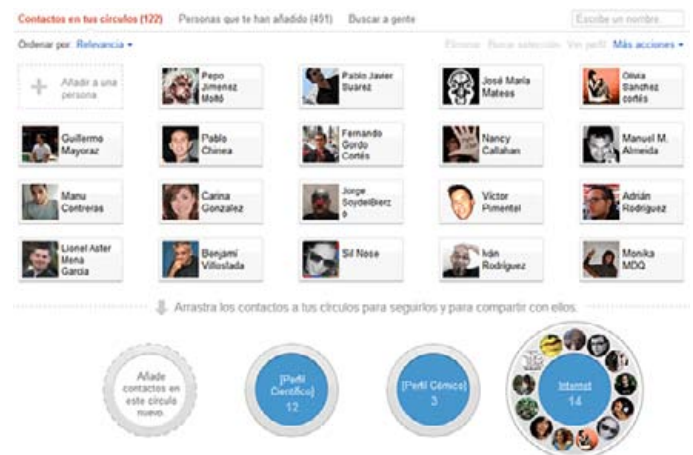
Contactos en tus círculos (122) Personas que te han añadido (451) Buscar a gente

Escribe un nombre...

Ordenar por: Relevancia

Eliminar Borrar selección Ver perfil Más acciones

Añadir a una persona

Pepo Jimenez Moltó

Pablo Javier Suarez

José María Mateos

Olivia Sanchez cortés

Guillermo Mayoraz

Pablo Chinea

Fernando Gordo Cortés

Nancy Callahan

Manuel M. Almeida

Manu Contreras

Carina Gonzalez

Jorge SoydelBierzo

Victor Pimentel

Adrián Rodriguez

Lionel Aster Mena Garcia

Benjamí Villoslada

Sil Nose

Iván Rodríguez

Monika MDQ

Arrastra los contactos a tus círculos para seguirlos y para compartir con ellos.

Añade contactos en este círculo nuevo.

[Perfil Científico] 12

[Perfil Cómico] 3

Internet 14